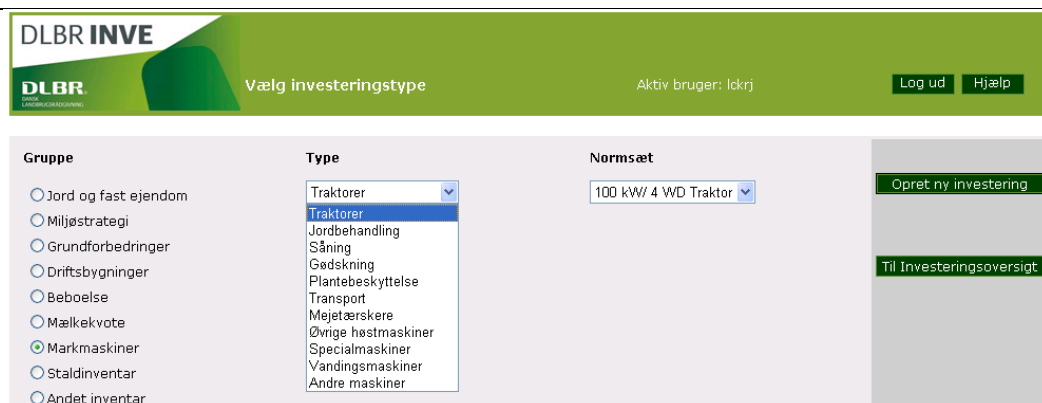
DLBR INVE

DLBR DANSK LANDBRUGSRÅDGIVNING

Vælg investeringstype

Aktiv bruger: lckrj

Log ud Hjælp

Gruppe

Jord og fast ejendom
Miljøstrategi
Grundforbedringer
Driftsbygninger
Beboelse
Mælkekvote
Markmaskiner
Staldinventar
Andet inventar

Type

Traktorer

Traktorer
Jordbehandling
Såning
Gødskning
Plantebeskyttelse
Transport
Mejetærskere
Øvrige høstmaskiner
Specialmaskiner
Vandingsmaskiner
Andre maskiner

Normsæt

100 kW/ 4 WD Traktor

Opret ny investering

Til Investeringsoversigt